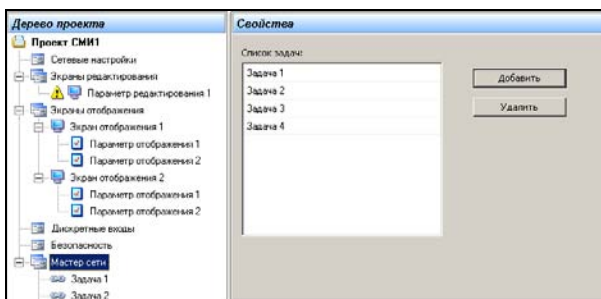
Дерево проекта

Проект СМИ1
Сетевые настройки
Экраны редактирования
Параметр редактирования 1
Экраны отображения
Экран отображения 1
Параметр отображения 1
Параметр отображения 2
Экран отображения 2
Параметр отображения 1
Параметр отображения 2
Дискретные входы
Безопасность
Мастер сети
Задача 1
Задача 2

Свойства

Список задач:

Задача 1
Задача 2
Задача 3
Задача 4

Добавить
Удалить